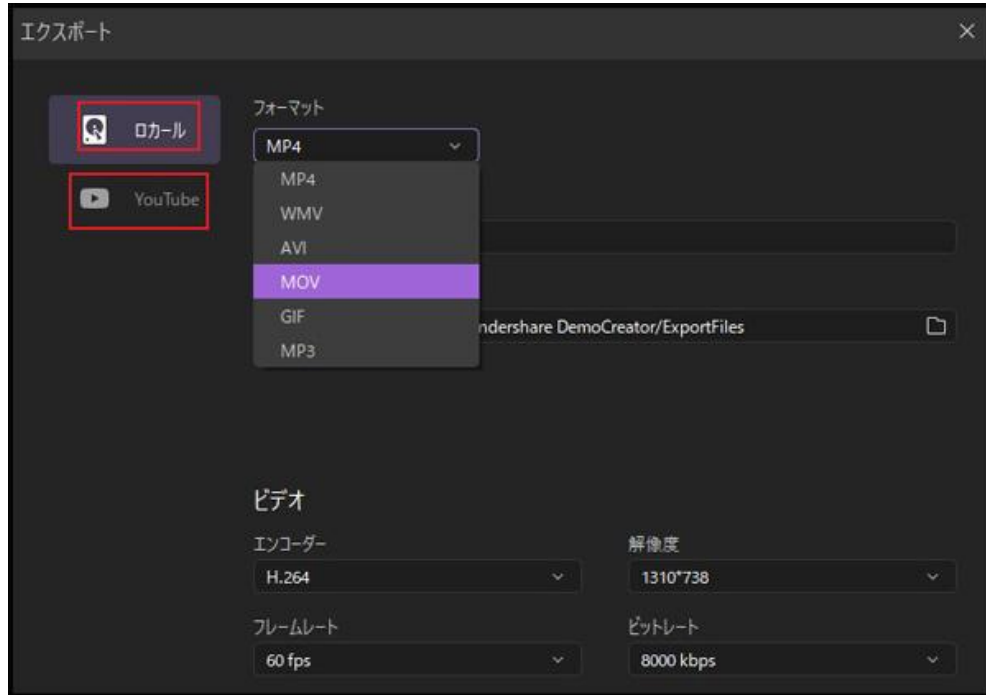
エクスポート

ローカル

YouTube

フォーマット

MP4

MP4

WMV

AVI

MOV

GIF

MP3

ndershare DemoCreator/ExportFiles

ビデオ

エンコーダー

H.264

解像度

1310*738

フレームレート

60 fps

ビットレート

8000 kbps